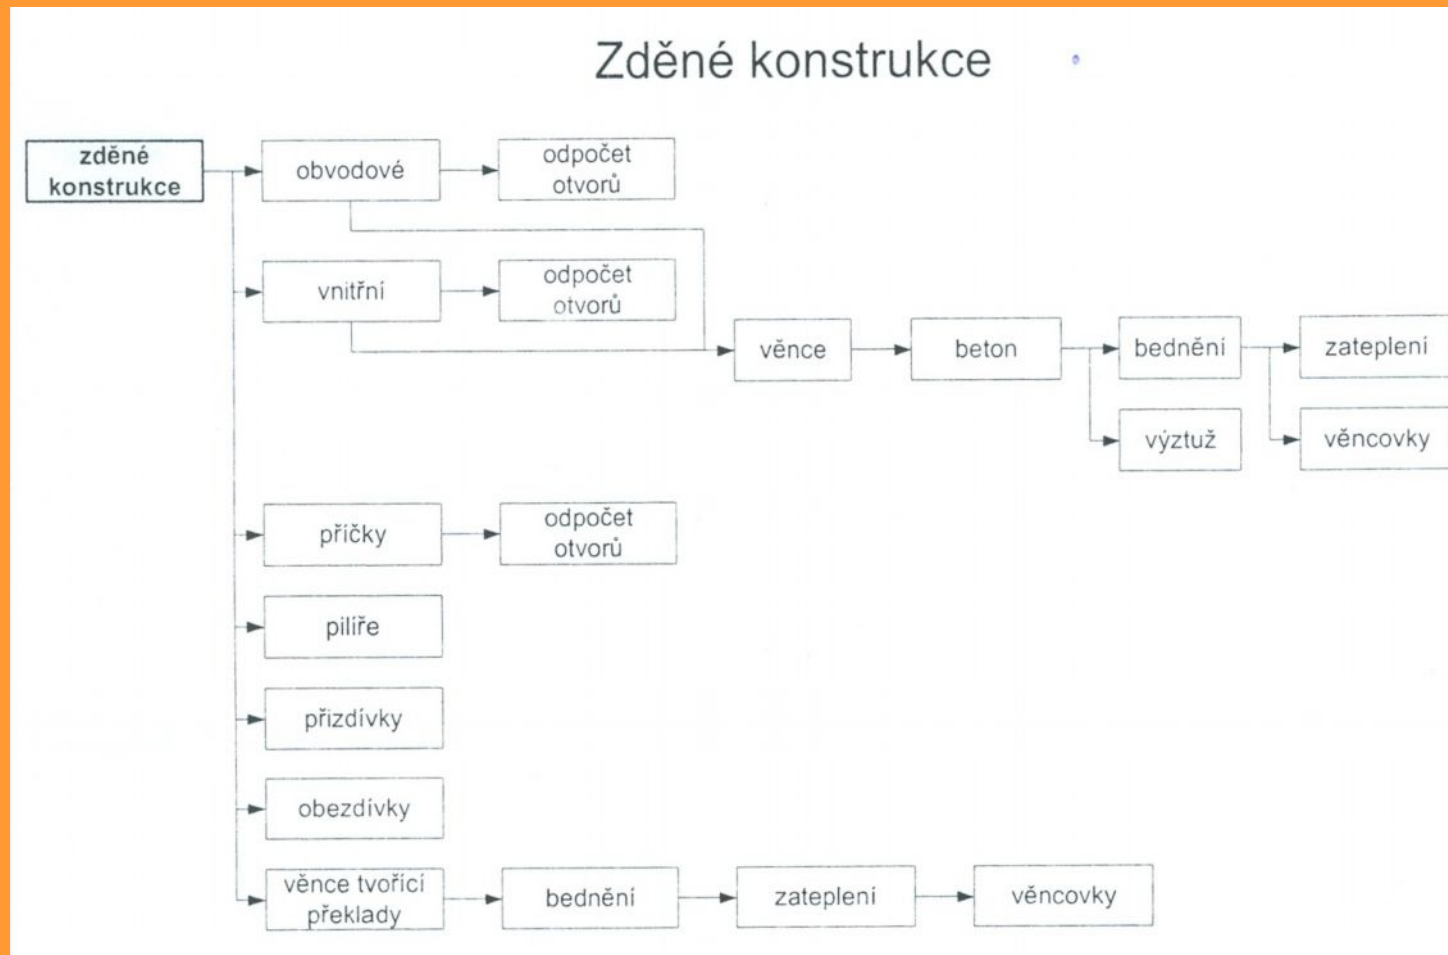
Zděné konstrukce

zděné konstrukce

obvodové

odpočet otvorů

vnitřní

odpočet otvorů

věnce

beton

bednění

zateplení

výztuž

věncovky

příčky

odpočet otvorů

pilíře

přizdívky

obezdívky

věnce tvořící překlady

bednění

zateplení

věncovky